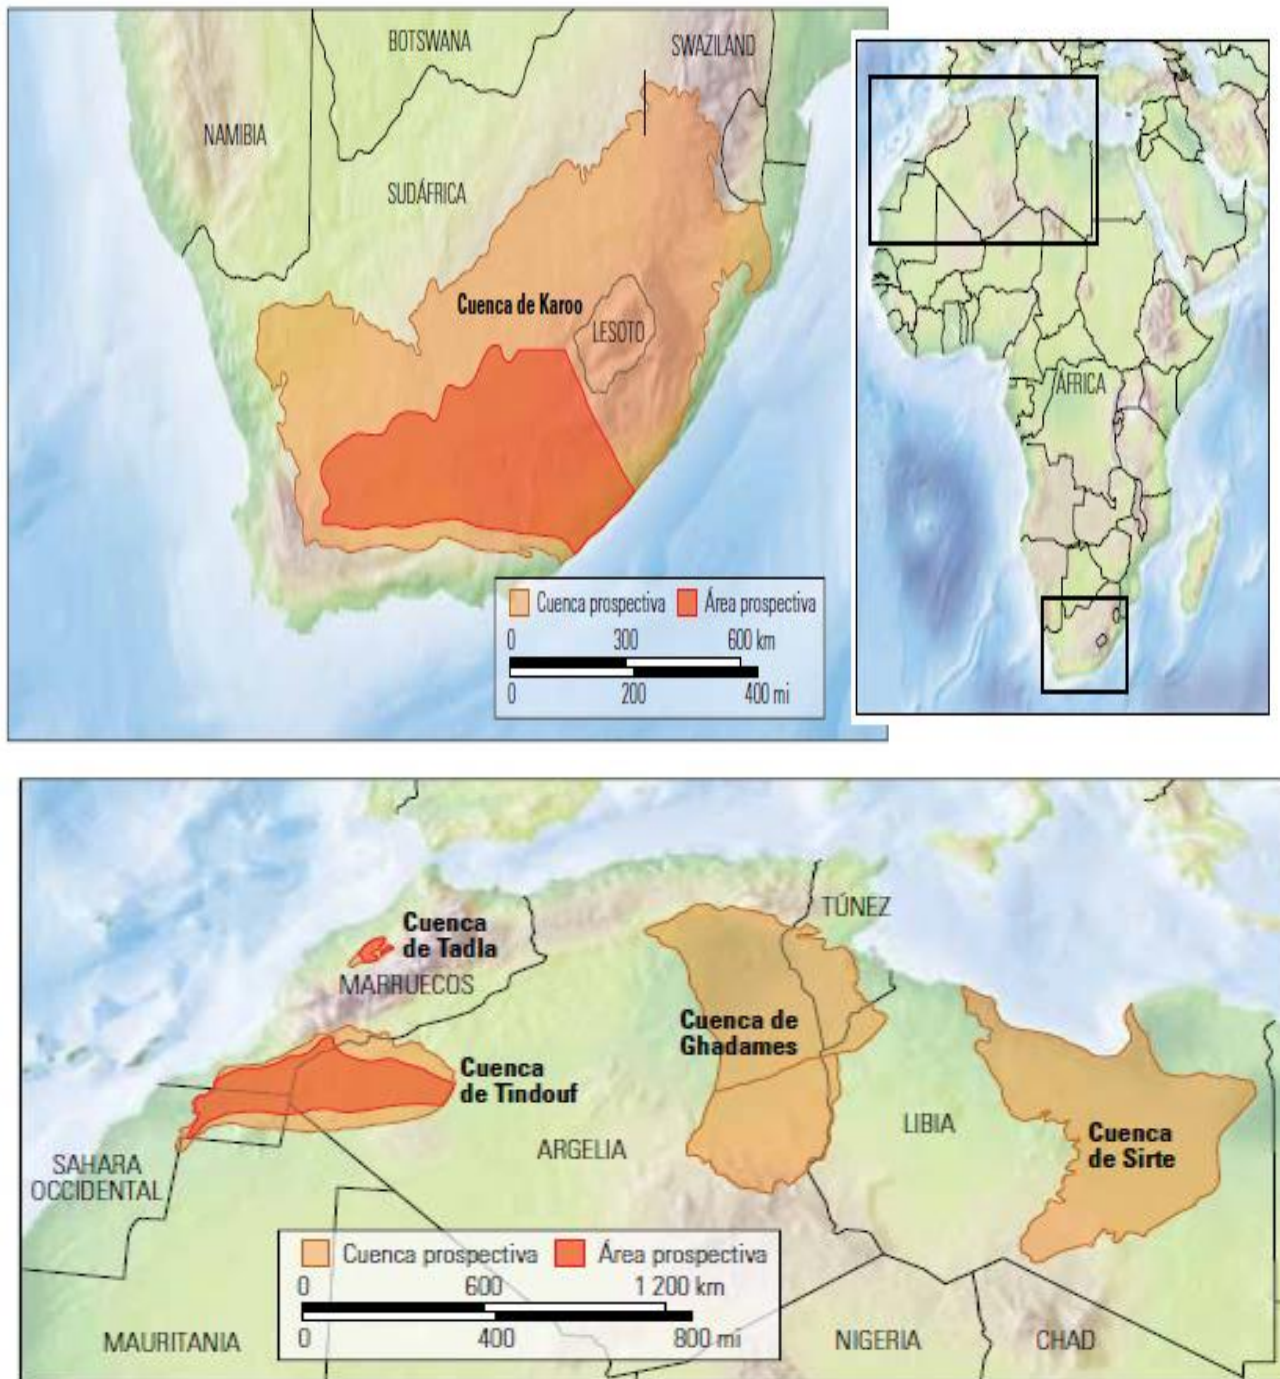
BOTSWANA
SWAZILAND
NAMIBIA
SUDÁFRICA
Cuenca de Karoo
LESOTO
Cuenca prospectiva
Área prospectiva
0
300
600 km
0
200
400 mi

ÁFRICA

Cuenca de Tadla
TÚNEZ
MARRUECOS
Cuenca de Ghadames
Cuenca de Tindouf
LIBIA
Cuenca de Sirte
SAHARA OCCIDENTAL
ARGELIA
Cuenca prospectiva
Área prospectiva
0
600
1 200 km
0
400
800 mi
MAURITANIA
NIGERIA
CHAD